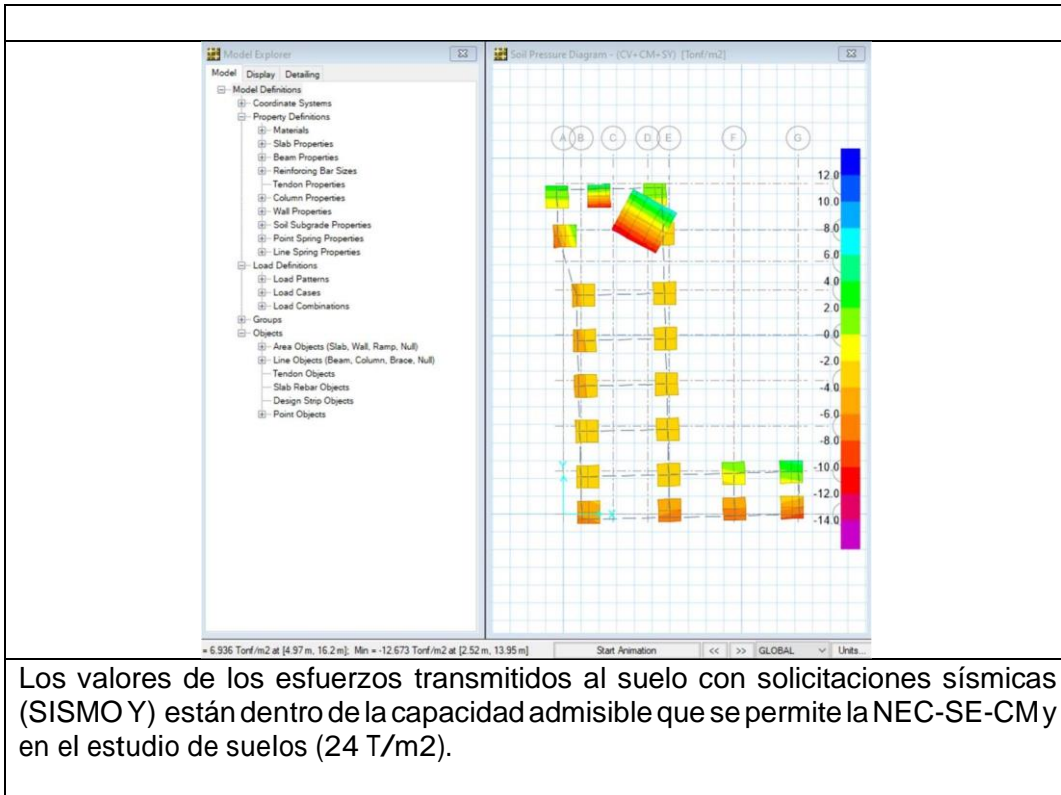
Model Explorer

Model Display Detailing

Model Definitions
Coordinate Systems
Property Definitions
Materials
Slab Properties
Beam Properties
Reinforcing Bar Sizes
Tendon Properties
Column Properties
Wall Properties
Soil Subgrade Properties
Point Spring Properties
Line Spring Properties
Load Definitions
Load Patterns
Load Cases
Load Combinations
Groups
Objects
Area Objects (Slab, Wall, Ramp, Null)
Line Objects (Beam, Column, Brace, Null)
Tendon Objects
Slab Rebar Objects
Design Strip Objects
Point Objects

Soil Pressure Diagram - (CV+CM+SY) [Tonf/m2]

A B C D E F G

12.0
10.0
8.0
6.0
4.0
2.0
0.0
-2.0
-4.0
-6.0
-8.0
-10.0
-12.0
-14.0

= 6.936 Tonf/m2 at [4.97 m, 16.2 m]; Min = -12.673 Tonf/m2 at [2.52 m, 13.95 m] Start Animation << >> GLOBAL Units...

Los valores de los esfuerzos transmitidos al suelo con solicitaciones sísmicas (SISMO Y) están dentro de la capacidad admisible que se permite la NEC-SE-CM y en el estudio de suelos (24 T/m2).